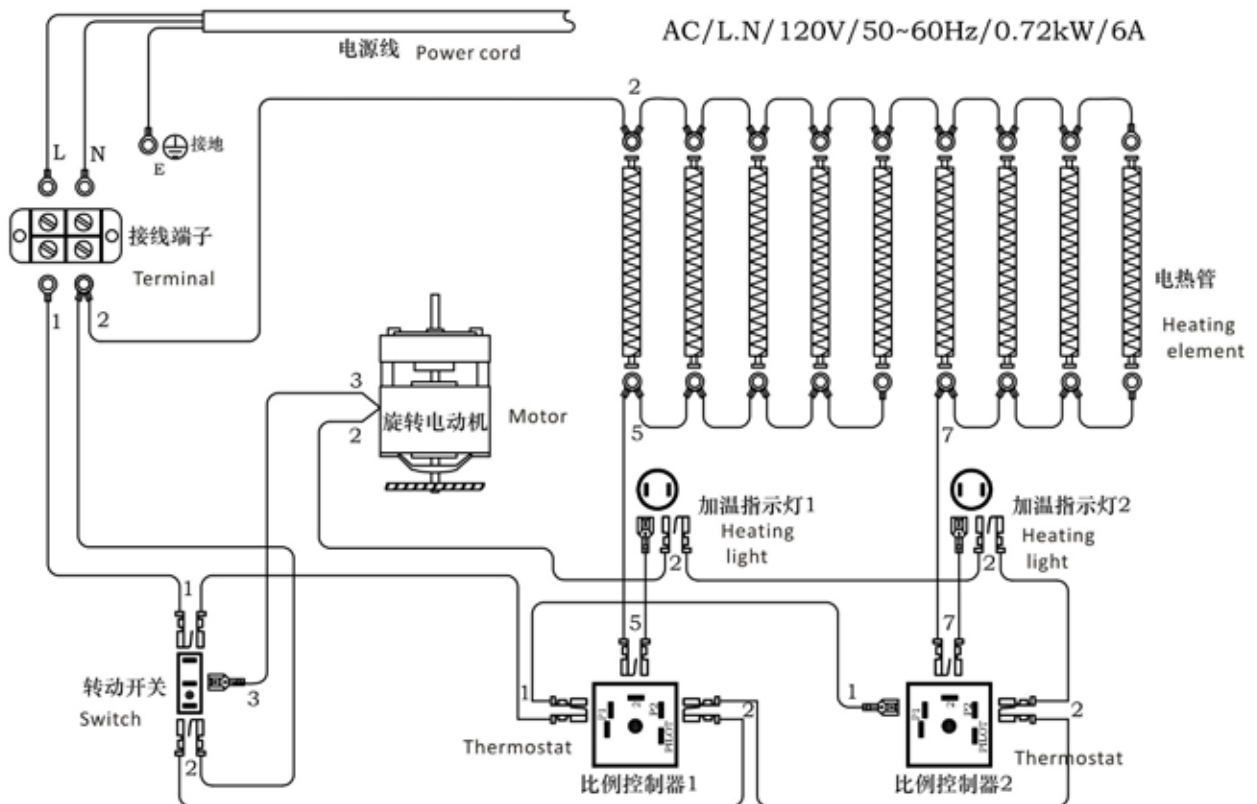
AC/L.N/120V/50~60Hz/0.72kW/6A

电源线 Power cord

L N

接地
E

接线端子
Terminal

1 2

2

电热管
Heating element

3
2
旋转电动机 Motor

5 7

加温指示灯1
Heating light

加温指示灯2
Heating light

2 2

1

5 7

转动开关
Switch

3

1 2

1 2

2

Thermostat
比例控制器1

比例控制器2
Thermostat